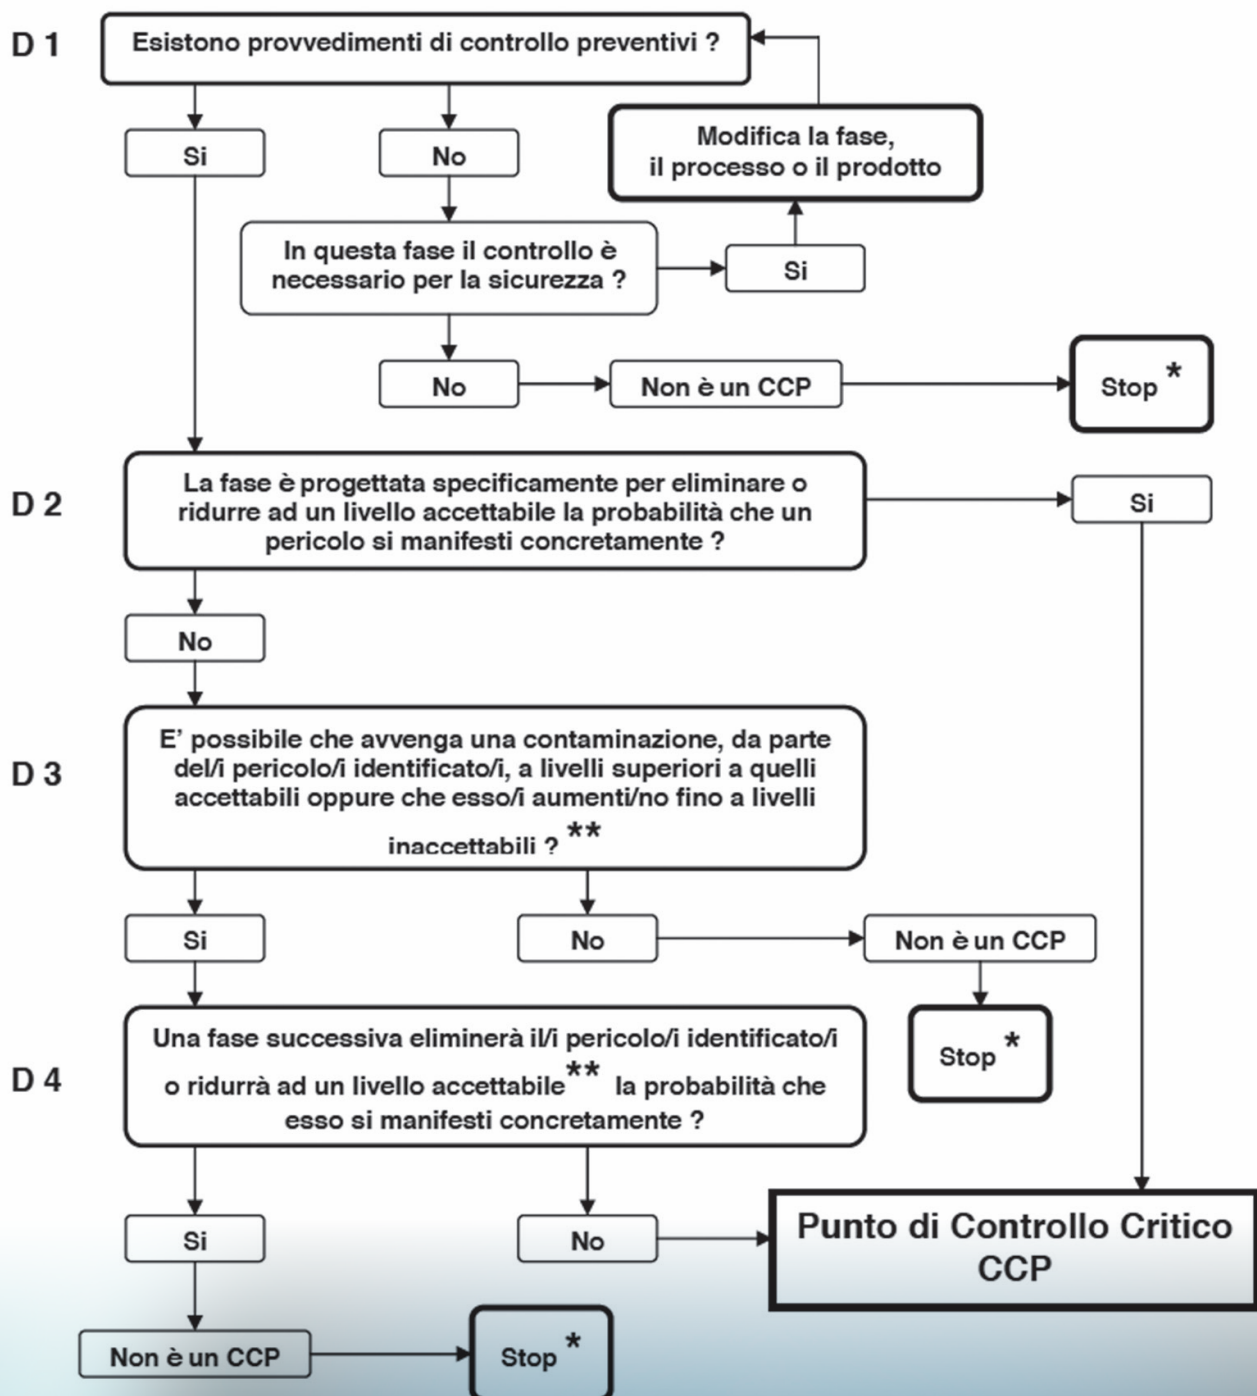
D 1

Esistono provvedimenti di controllo preventivi ?

Si

No

Modifica la fase, il processo o il prodotto

In questa fase il controllo è necessario per la sicurezza ?

Si

No

Non è un CCP

Stop *

D 2

La fase è progettata specificamente per eliminare o ridurre ad un livello accettabile la probabilità che un pericolo si manifesti concretamente ?

Si

No

D 3

E' possibile che avvenga una contaminazione, da parte del/i pericolo/i identificato/i, a livelli superiori a quelli accettabili oppure che esso/i aumenti/no fino a livelli inaccettabili ? **

Si

No

Non è un CCP

Stop *

D 4

Una fase successiva eliminerà il/i pericolo/i identificato/i o ridurrà ad un livello accettabile** la probabilità che esso si manifesti concretamente ?

Si

No

Punto di Controllo Critico CCP

Non è un CCP

Stop *